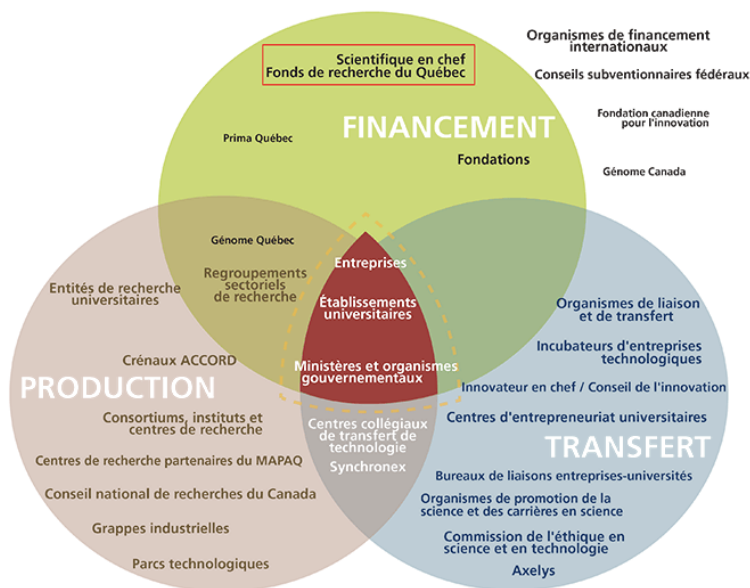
Scientifique en chef
Fonds de recherche du Québec

Organismes de financement internationaux

Conseils subventionnaires fédéraux

FINANCEMENT

Prima Québec

Fondation canadienne pour l'innovation

Fondations

Génome Canada

Génome Québec

Regroupements sectoriels de recherche

Entreprises

Établissements universitaires

Ministères et organismes gouvernementaux

Entités de recherche universitaires

Créneaux ACCORD

PRODUCTION

Consortiums, instituts et centres de recherche

Centres de recherche partenaires du MAPAQ

Conseil national de recherches du Canada

Grappes industrielles

Parcs technologiques

Centres collégiaux de transfert de technologie

Synchronex

Organismes de liaison et de transfert

Incubateurs d'entreprises technologiques

Innovateur en chef / Conseil de l'innovation

Centres d'entrepreneuriat universitaires

TRANSFERT

Bureaux de liaisons entreprises-universités

Organismes de promotion de la science et des carrières en science

Commission de l'éthique en science et en technologie

Axelys